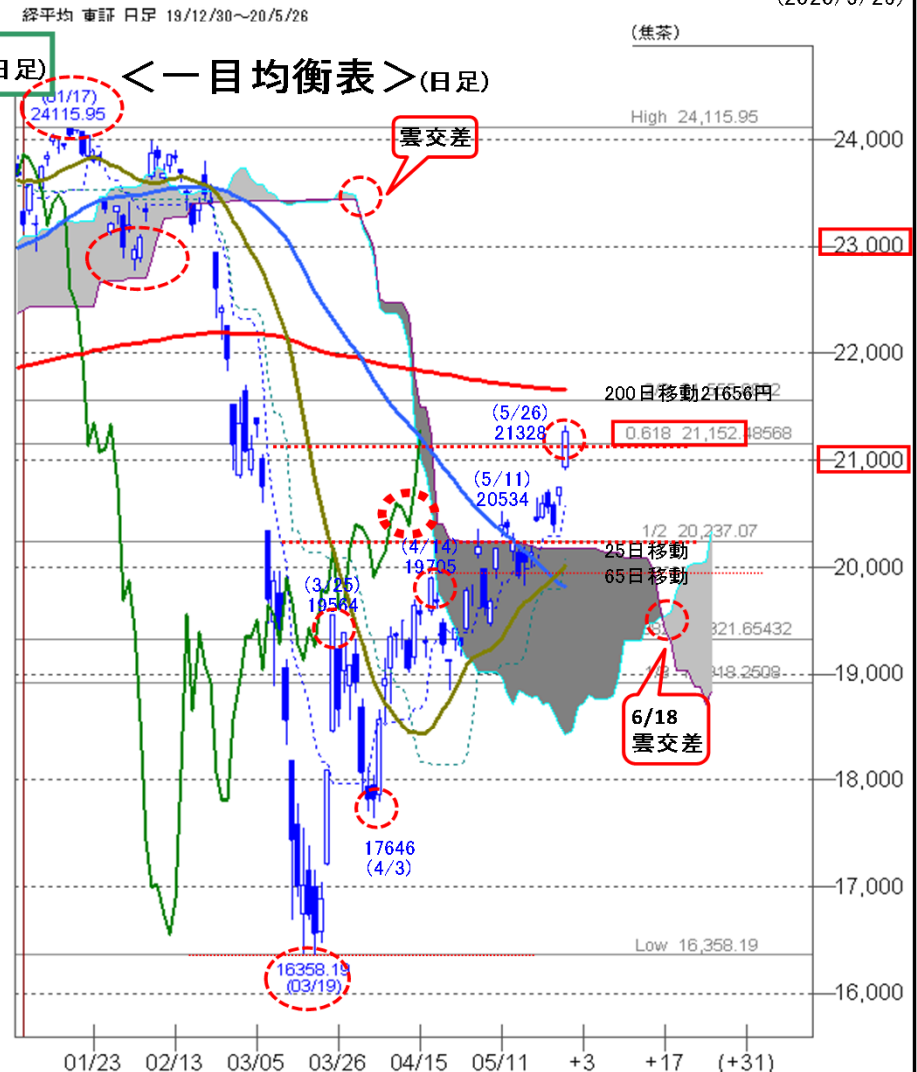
経平均 東証 日足 19/12/30～20/5/26

(2020/5/26)

(焦茶)

日足)

＜一目均衡表＞(日足)

(01/17)
24115.95

High 24,115.95

雲交差

24,000

23,000

22,000

200日移動21656円

(5/26)
21328

0.618 21,152.48568

21,000

(5/11)
20534

1/2 20,237.07

(4/14)
19705

25日移動

65日移動

20,000

(3/25)
19564

821.65432

19,000

6/18
雲交差

18,000

17646
(4/3)

17,000

Low 16,358.19

16358.19
(03/19)

16,000

01/23 02/13 03/05 03/26 04/15 05/11 +3 +17 (+31)